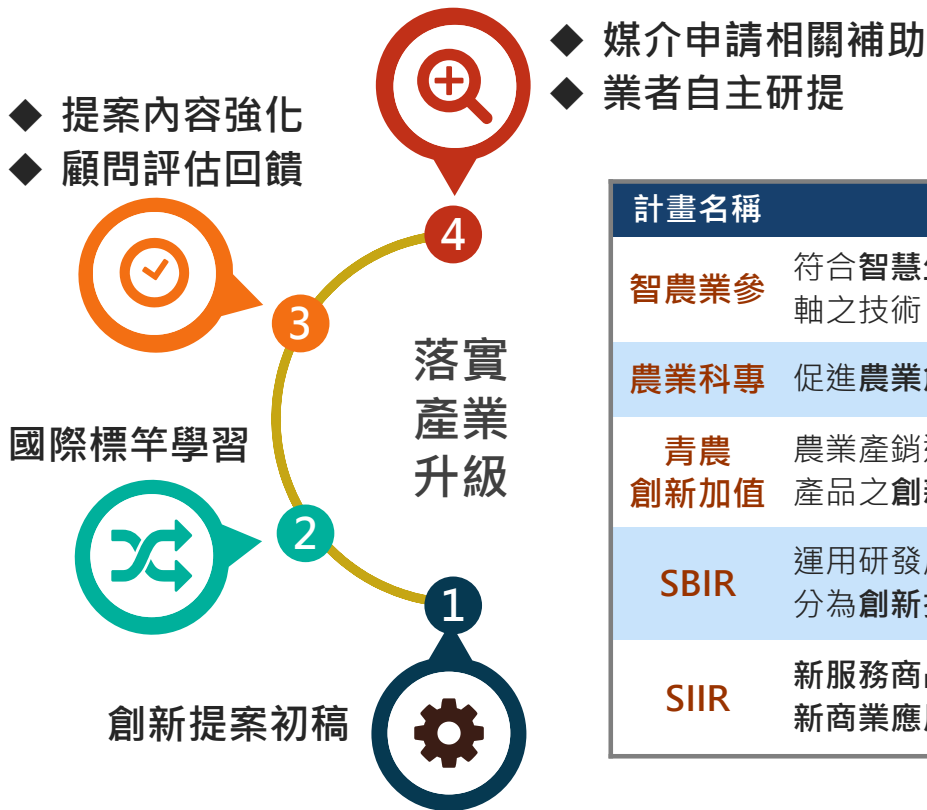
◆ 媒介申請相關補助
◆ 業者自主研提

◆ 提案內容強化
◆ 顧問評估回饋

4

3

落實
產業
升級

國際標竿學習

2

1

創新提案初稿

| 計畫名稱 | |
|---|---|
| 智農業參 | 符合智慧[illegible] 軸之技術 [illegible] |
| 農業科專 | 促進農業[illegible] |
| 青農 創新加值 | 農業產銷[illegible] 產品之創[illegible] |
| SBIR | 運用研發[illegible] 分為創新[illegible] |
| SIIR | 新服務商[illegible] 新商業應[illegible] |